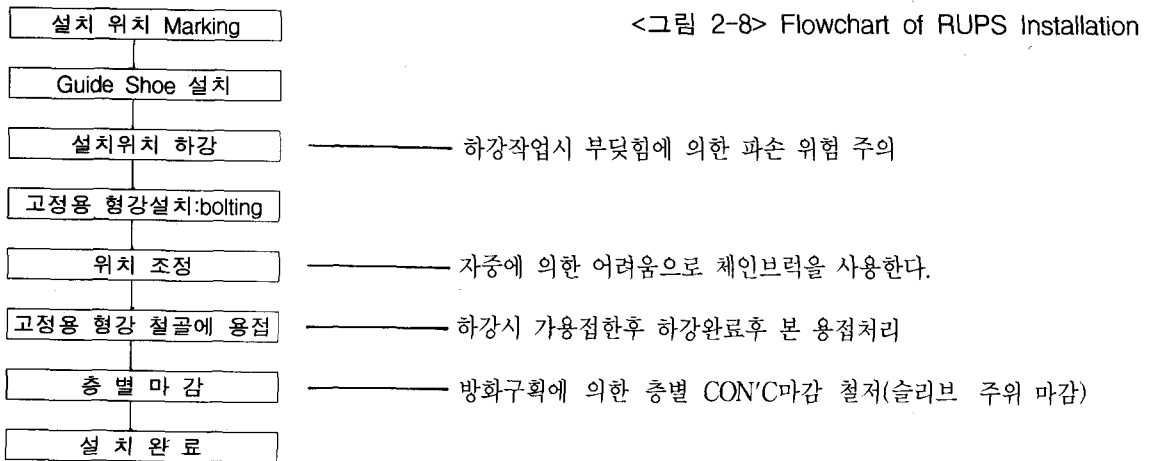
설치 위치 Marking

<그림 2-8> Flowchart of RUPS Installation

Guide Shoe 설치

설치위치 하강

하강작업시 부딪힘에 의한 파손 위험 주의

고정용 형강설치:bolting

위치 조정

자중에 의한 어려움으로 체인브럭을 사용한다.

고정용 형강 철골에 용접

하강시 가용접한후 하강완료후 본 용접처리

층 별 마 감

방화구획에 의한 층별 CON'C마감 철저(슬리브 주위 마감)

설 치 완 료